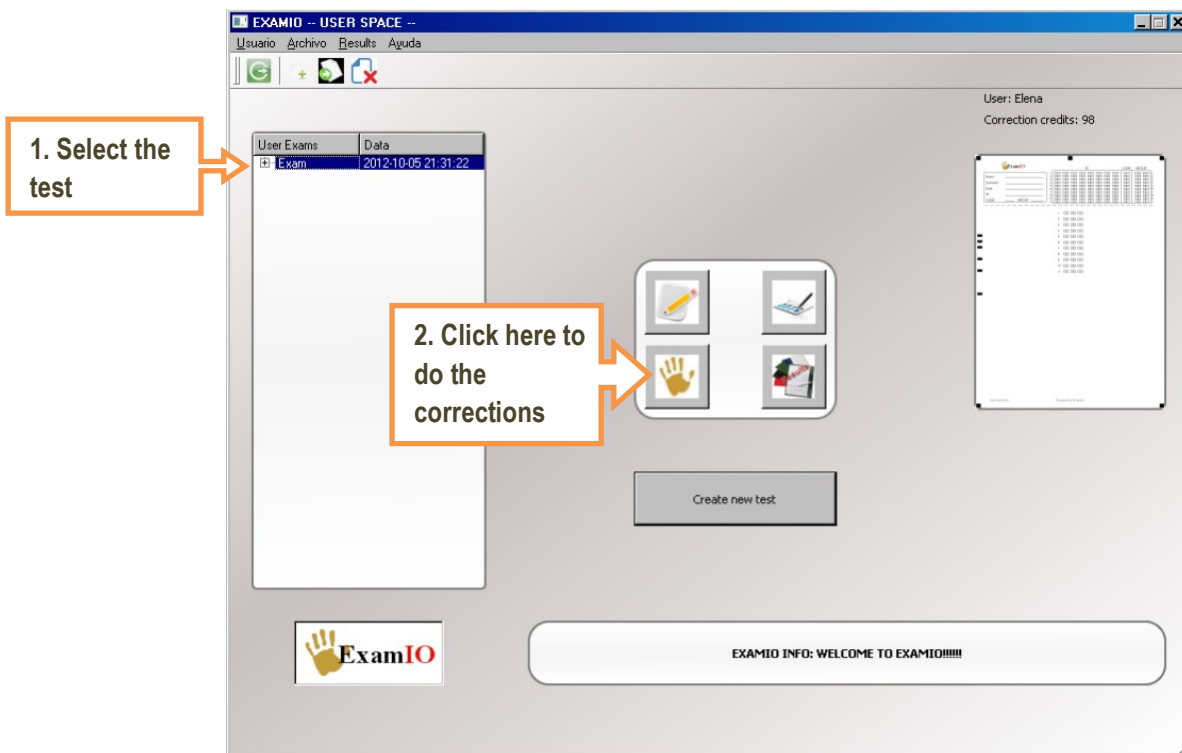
EXAMIO -- USER SPACE --

Usuario Archivo Results Ayuda

User: Elena

Correction credits: 98

1. Select the test

| User Exams | Data |
|---|---|
| Exam | 2012-10-05 21:31:22 |

2. Click here to do the corrections

Create new test

ExamIO

EXAMIO INFO: WELCOME TO EXAMIO!!!!!!